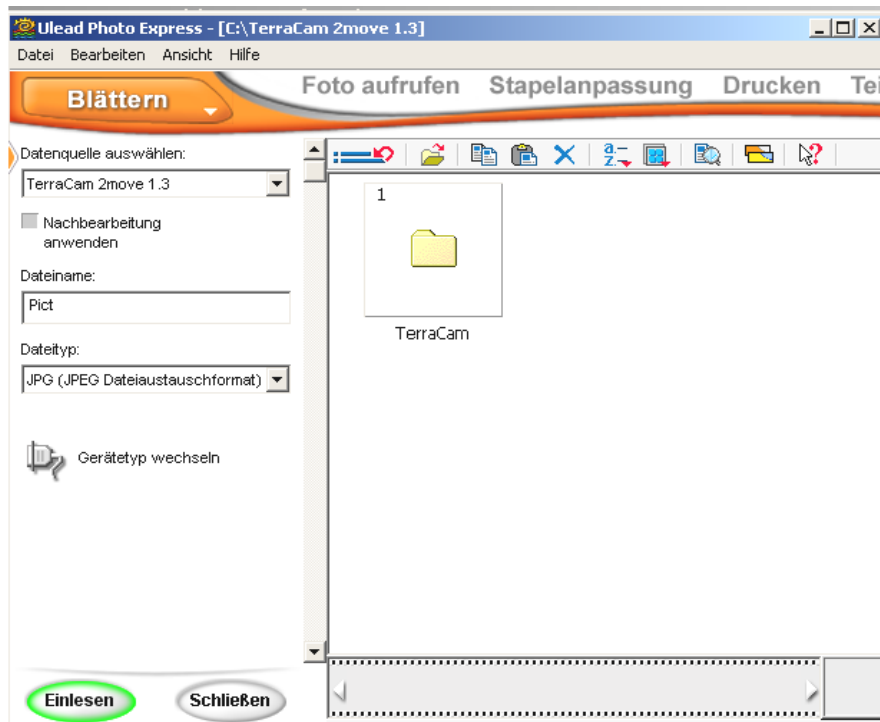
Ulead Photo Express - [C:\TerraCam 2move 1.3]

Datei Bearbeiten Ansicht Hilfe

Blättern

Foto aufrufen Stapelanpassung Drucken Tei

Datenquelle auswählen:

TerraCam 2move 1.3

Nachbearbeitung anwenden

Dateiname:

Pict

Dateityp:

JPG (JPEG Dateiaustauschformat)

Gerätetyp wechseln

1

TerraCam

Einlesen

Schließen